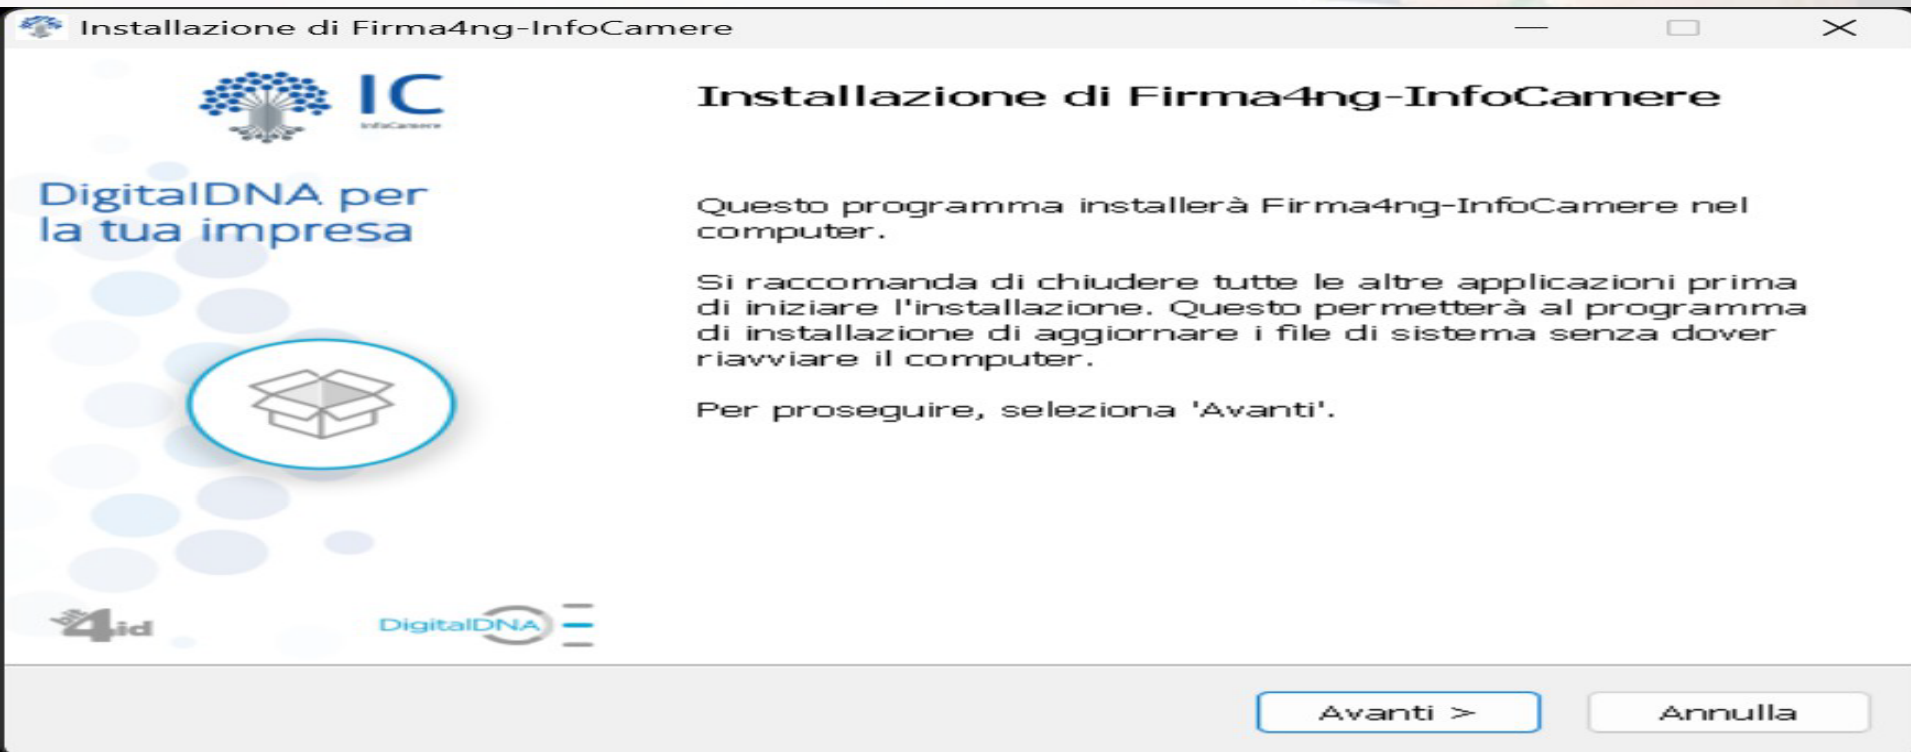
Installazione di Firma4ng-InfoCamere

IC
InfoCamere

DigitalDNA per la tua impresa

4id

DigitalDNA

Installazione di Firma4ng-InfoCamere

Questo programma installerà Firma4ng-InfoCamere nel computer.

Si raccomanda di chiudere tutte le altre applicazioni prima di iniziare l'installazione. Questo permetterà al programma di installazione di aggiornare i file di sistema senza dover riavviare il computer.

Per proseguire, seleziona 'Avanti'.

Avanti >

Annulla